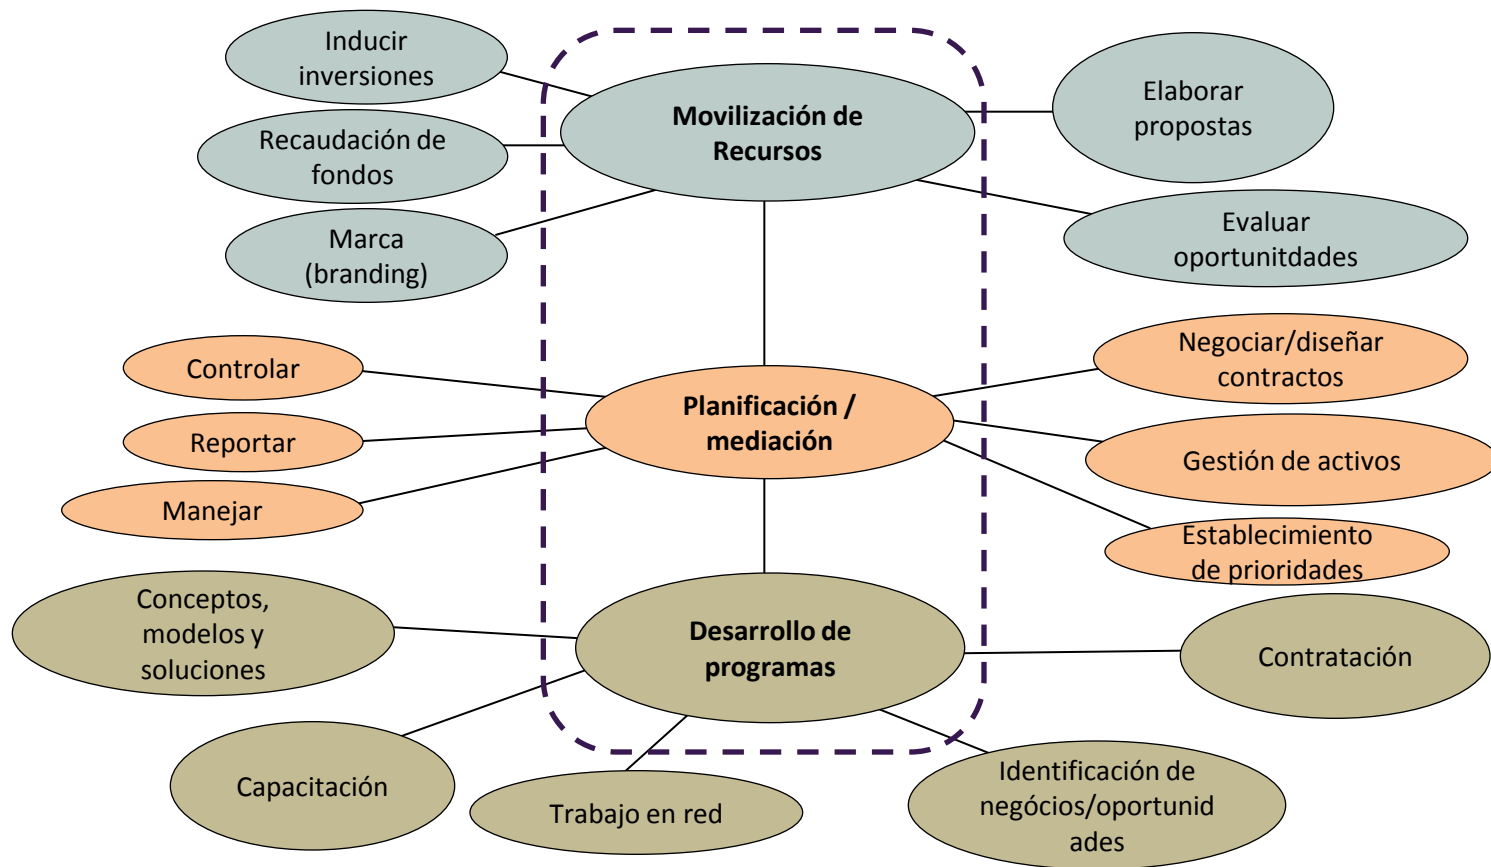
Inducir inversiones

Recaudación de fondos

Marca (branding)

Movilización de Recursos

Elaborar propostas

Evaluar oportunitdades

Controlar

Reportar

Manejar

Planificación / mediación

Negociar/diseñar contractos

Gestión de activos

Establecimiento de prioridades

Conceptos, modelos y soluciones

Desarrollo de programas

Contratación

Capacitación

Trabajo en red

Identificación de negócios/oportunid ades